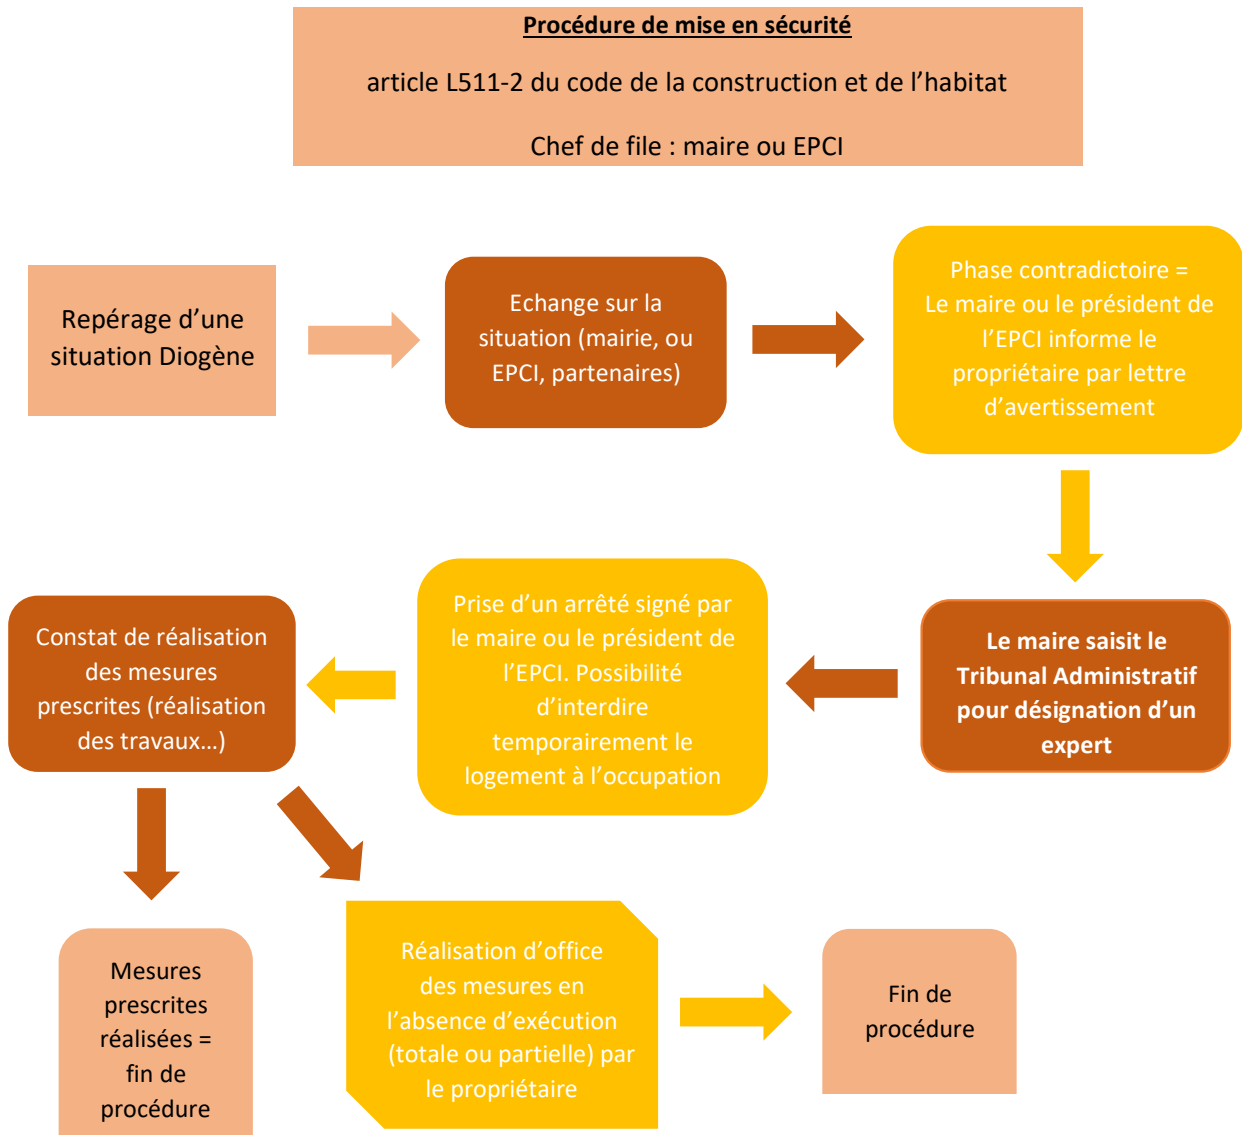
Procédure de mise en sécurité

article L511-2 du code de la construction et de l’habitat

Chef de file : maire ou EPCI

Repérage d’une situation Diogène

Echange sur la situation (mairie, ou EPCI, partenaires)

Phase contradictoire = Le maire ou le président de l’EPCI informe le propriétaire par lettre d’avertissement

Le maire saisit le Tribunal Administratif pour désignation d’un expert

Prise d’un arrêté signé par le maire ou le président de l’EPCI. Possibilité d’interdire temporairement le logement à l’occupation

Constat de réalisation des mesures prescrites (réalisation des travaux…)

Mesures prescrites réalisées = fin de procédure

Réalisation d’office des mesures en l’absence d’exécution (totale ou partielle) par le propriétaire

Fin de procédure